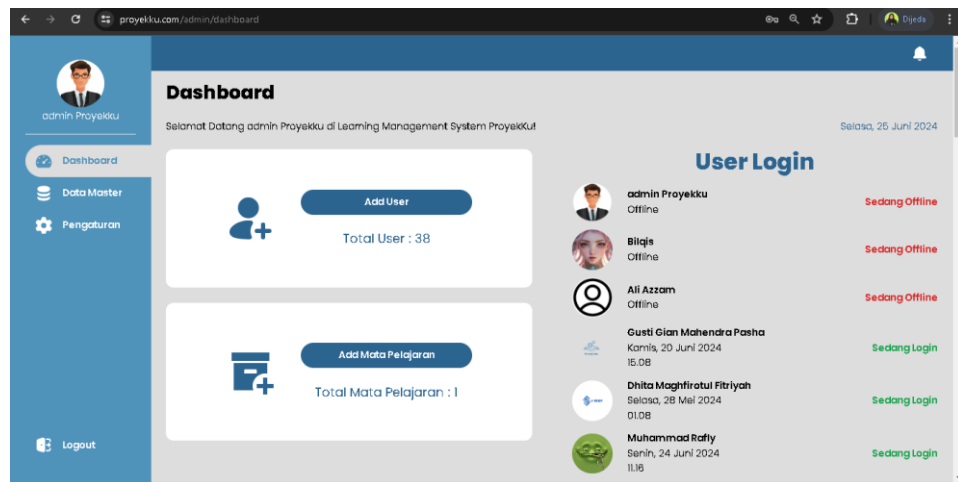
proyekku.com/admin/dashboard

Dijeda

admin Proyekku

Dashboard

Data Master

Pengaturan

Logout

Dashboard

Selamat Datang admin Proyekku di Learning Management System ProyekKu!

Selasa, 25 Juni 2024

Add User

Total User : 38

Add Mata Pelajaran

Total Mata Pelajaran : 1

User Login

admin Proyekku
Offline
Sedang Offline

Bilqis
Offline
Sedang Offline

Ali Azzam
Offline
Sedang Offline

Gusti Gian Mahendra Pasha
Kamis, 20 Juni 2024
15.08
Sedang Login

Dhita Maghfirotul Fitriyah
Selasa, 28 Mei 2024
01.08
Sedang Login

Muhammad Rafly
Senin, 24 Juni 2024
11.16
Sedang Login